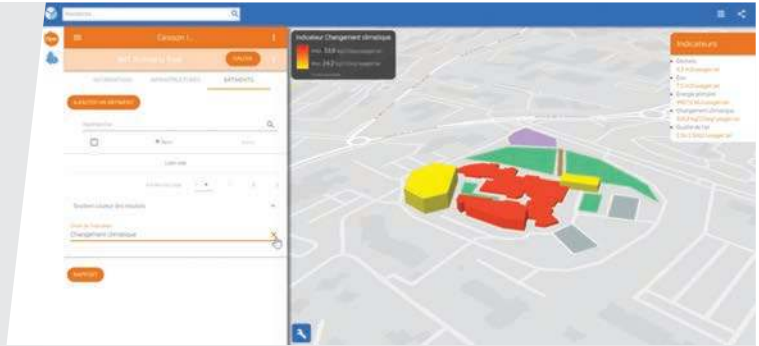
Recherche

Caisson I...

INFORMATIONS INFRASTRUCTURES BÂTIMENTS

AJOUTER UN BÂTIMENT

Rechercher

Liste vide

Gestion couleur des résultats

Changement climatique

RAPPORT

Indicateur Changement climatique

Max. 33,9

Min. 24,2

Indicateurs

Déchets

Eau

Energie primaire

Changement climatique

Qualité de l'air